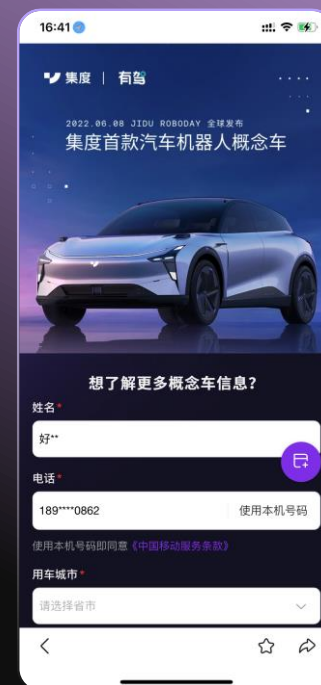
16:41

集度 | 有驾

2022.06.08 JIDU ROBODAY 全球发布

集度首款汽车机器人概念车

想了解更多概念车信息?

姓名*

好**

电话*

189****0862

使用本机号码

使用本机号码即同意《中国移动服务条款》

用车城市*

请选择省市